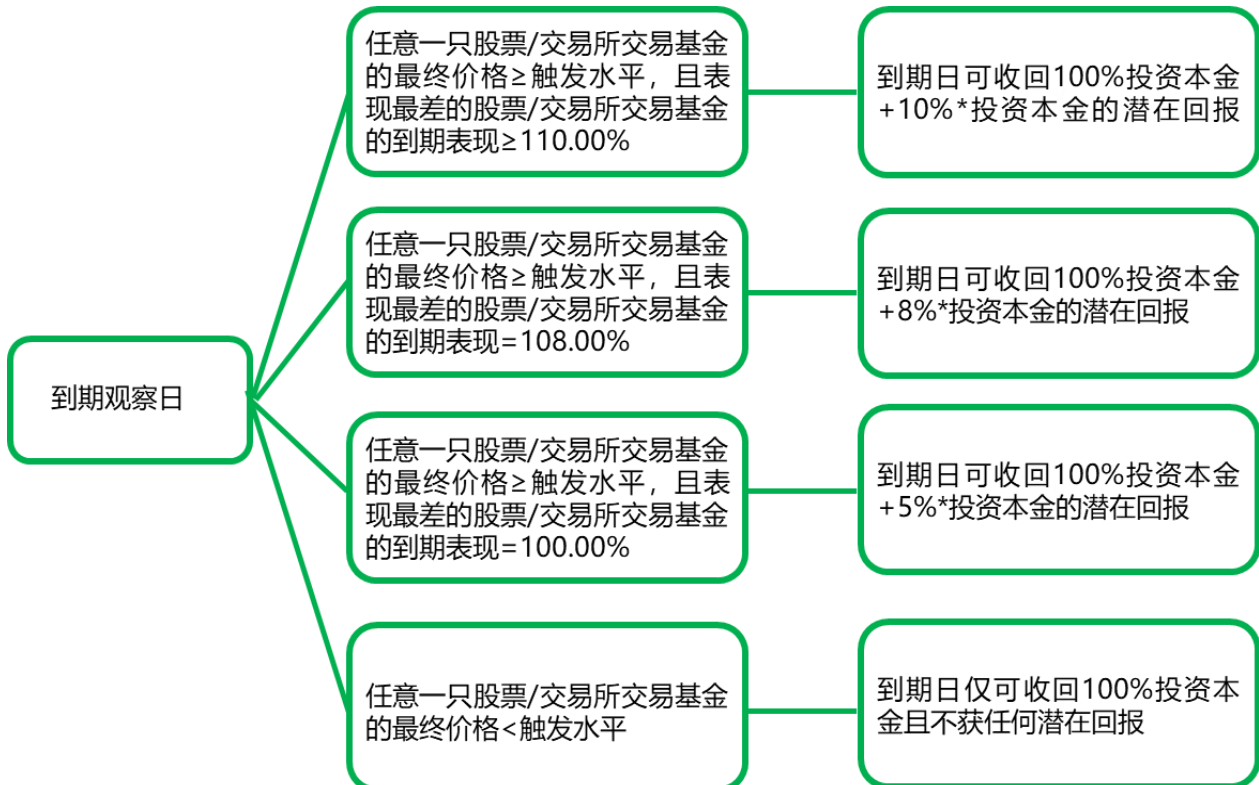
到期观察日

任意一只股票/交易所交易基金的最终价格≥触发水平，且表现最差的股票/交易所交易基金的到期表现≥110.00%

到期日可收回100%投资本金+10%*投资本金的潜在回报

任意一只股票/交易所交易基金的最终价格≥触发水平，且表现最差的股票/交易所交易基金的到期表现=108.00%

到期日可收回100%投资本金+8%*投资本金的潜在回报

任意一只股票/交易所交易基金的最终价格≥触发水平，且表现最差的股票/交易所交易基金的到期表现=100.00%

到期日可收回100%投资本金+5%*投资本金的潜在回报

任意一只股票/交易所交易基金的最终价格<触发水平

到期日仅可收回100%投资本金且不获任何潜在回报